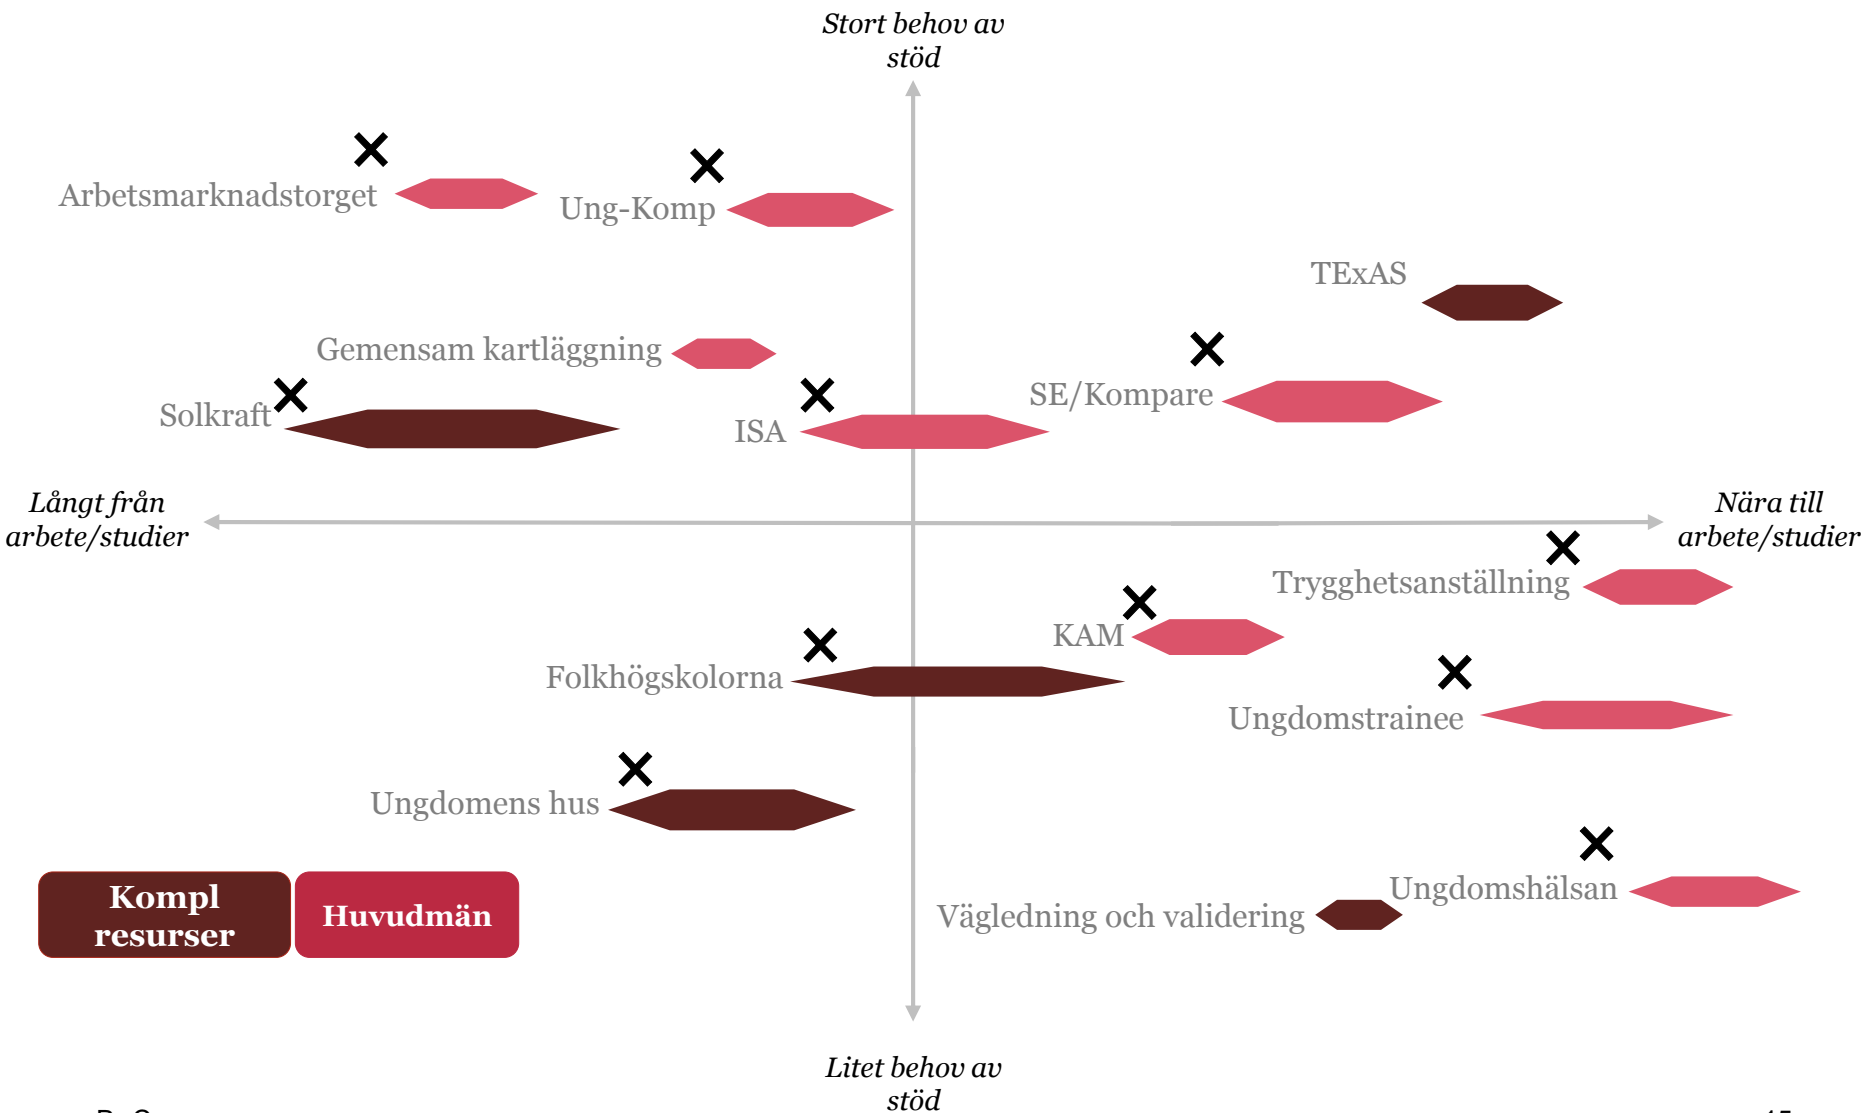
Stort behov av stöd

Arbetsmarknadstorget

Ung-Komp

TExAS

Gemensam kartläggning

Solkraft

ISA

SE/Kompare

Långt från arbete/studier

Nära till arbete/studier

Trygghetsanställning

KAM

Folkhögskolorna

Ungdomstrainee

Ungdomens hus

Kompl resurser

Huvudmän

Ungdomshälsan

Vägledning och validering

Litet behov av stöd